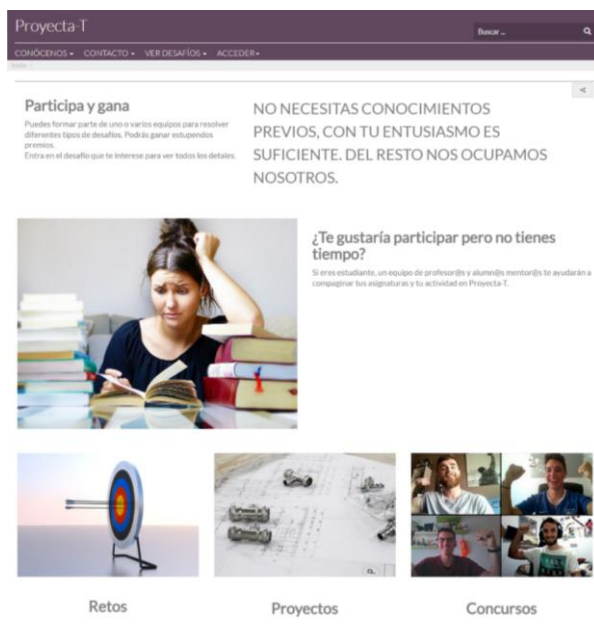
Proyecta-T

Buscar ...

CONÓCENOS ▾ CONTACTO ▾ VER DESAFÍOS ▾ ACCEDER ▾

Inicio

Participa y gana

Puedes formar parte de uno o varios equipos para resolver diferentes tipos de desafíos. Podrás ganar estupendos premios.
Entra en el desafío que te interese para ver todos los detalles.

NO NECESITAS CONOCIMIENTOS PREVIOS, CON TU ENTUSIASMO ES SUFICIENTE. DEL RESTO NOS OCUPAMOS NOSOTROS.

¿Te gustaría participar pero no tienes tiempo?

Si eres estudiante, un equipo de profesor@s y alumn@s mentor@s te ayudarán a compaginar tus asignaturas y tu actividad en Proyecta-T.

Retos

Proyectos

Concursos